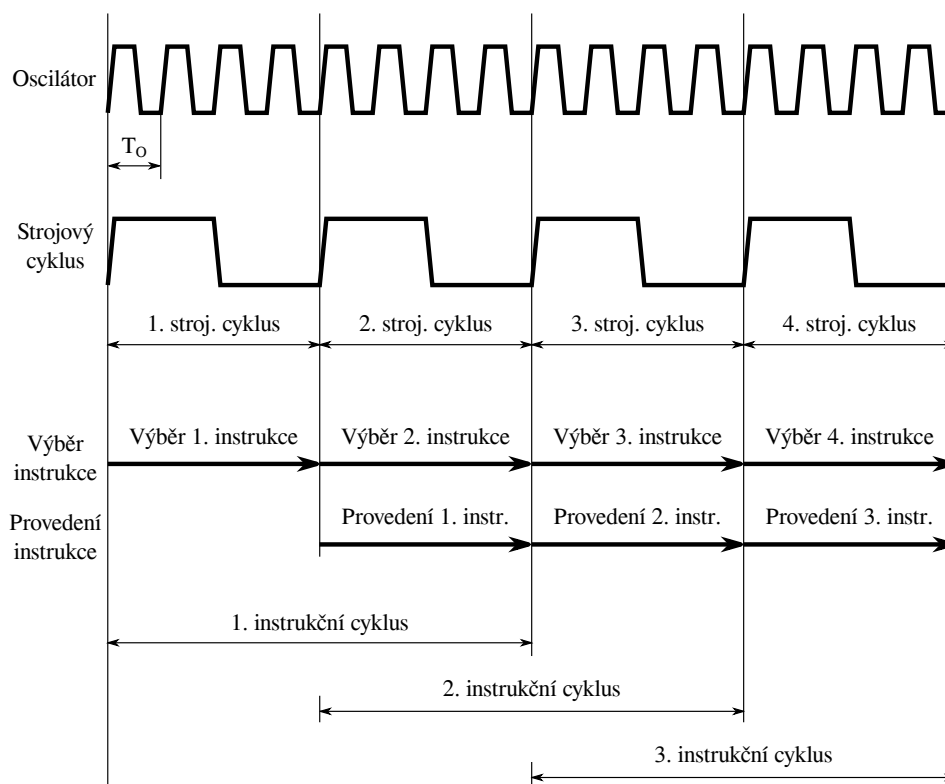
Oscilátor

$T_O$

Strojový cyklus

1. stroj. cyklus

2. stroj. cyklus

3. stroj. cyklus

4. stroj. cyklus

Výběr instrukce

Výběr 1. instrukce

Výběr 2. instrukce

Výběr 3. instrukce

Výběr 4. instrukce

Provedení instrukce

Provedení 1. instr.

Provedení 2. instr.

Provedení 3. instr.

1. instrukční cyklus

2. instrukční cyklus

3. instrukční cyklus